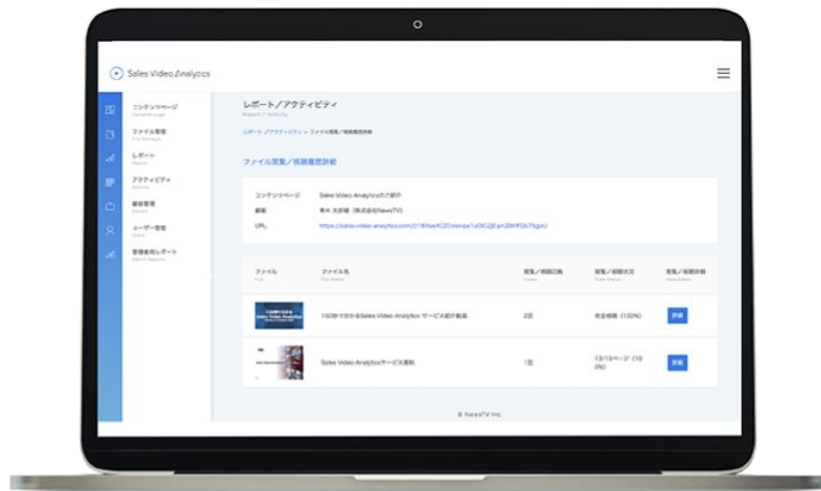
Sales Video Analytics

コンテンツページ
Contents page
ファイル管理
File Manager
レポート
Report
アクティビティ
Activity
顧客管理
Clients
ユーザー管理
Users
管理者用レポート
Admin Reports

レポート／アクティビティ
Report / Activity

レポート ／アクティビティ ＞ ファイル閲覧／視聴履歴詳細

ファイル閲覧／視聴履歴詳細

コンテンツページ Sales Video Analyticsのご紹介
顧客 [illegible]（株式会社NewsTV）
URL https://sales-video-analytics.com/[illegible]

| ファイル | ファイル名 | 閲覧／視聴回数 | 閲覧／視聴状況 | 閲覧／視聴詳細 |
|---|---|---|---|---|
| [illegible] | 150秒でわかるSales Video Analyticsサービス紹介動画 | 2回 | 完全視聴（100%） | 詳細 |
| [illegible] | Sales Video Analyticsサービス資料 | 1回 | 13/13ページ（100%） | 詳細 |

© NewsTV Inc.